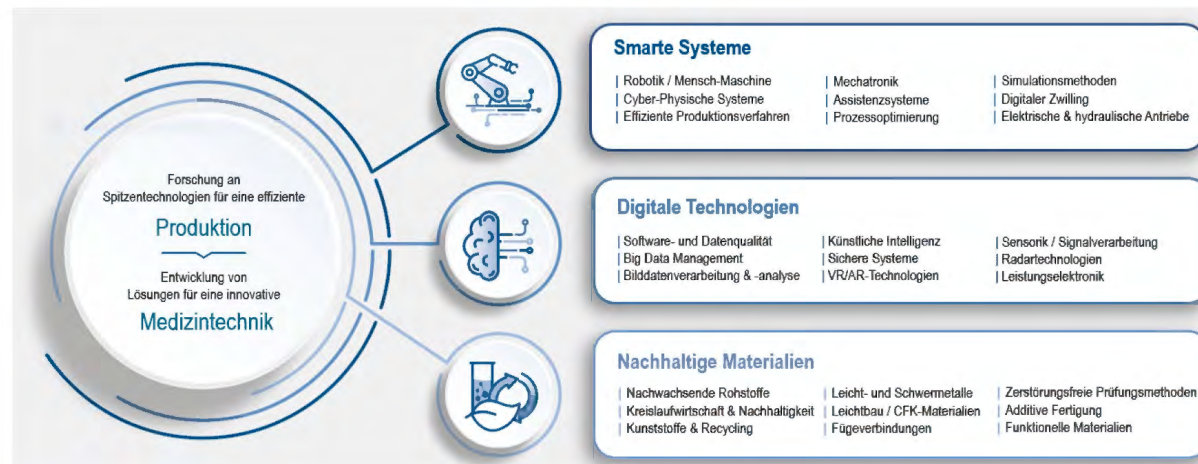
Forschung an Spitzentechnologien für eine effiziente

Produktion

Entwicklung von Lösungen für eine innovative

Medizintechnik

Smarte Systeme

| Robotik / Mensch-Maschine
| Cyber-Physische Systeme
| Effiziente Produktionsverfahren

| Mechatronik
| Assistenzsysteme
| Prozessoptimierung

| Simulationsmethoden
| Digitaler Zwilling
| Elektrische & hydraulische Antriebe

Digitale Technologien

| Software- und Datenqualität
| Big Data Management
| Bilddatenverarbeitung & -analyse

| Künstliche Intelligenz
| Sichere Systeme
| VR/AR-Technologien

| Sensorik / Signalverarbeitung
| Radartechnologien
| Leistungselektronik

Nachhaltige Materialien

| Nachwachsende Rohstoffe
| Kreislaufwirtschaft & Nachhaltigkeit
| Kunststoffe & Recycling

| Leicht- und Schwermetalle
| Leichtbau / CFK-Materialien
| Fügeverbindungen

| Zerstörungsfreie Prüfungsmethoden
| Additive Fertigung
| Funktionelle Materialien